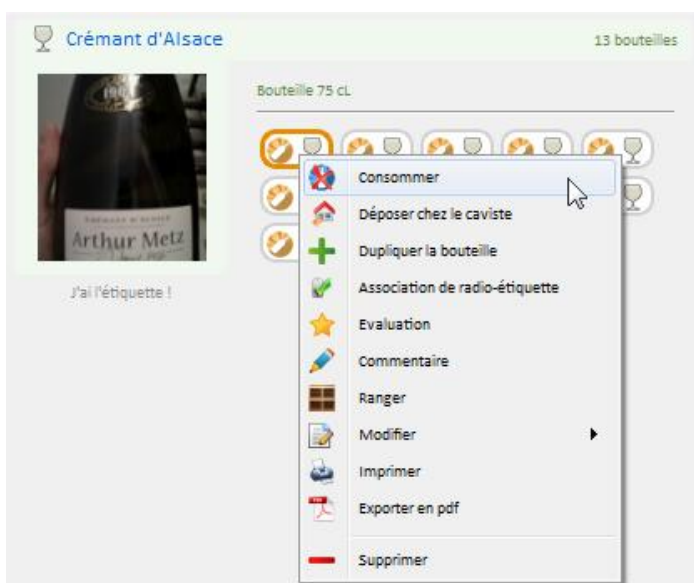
Crémant d'Alsace

13 bouteilles

Arthur Metz

J'ai l'étiquette !

Bouteille 75 cL

Consommer
Déposer chez le caviste
Dupliquer la bouteille
Association de radio-étiquette
Evaluation
Commentaire
Ranger
Modifier
Imprimer
Exporter en pdf
Supprimer